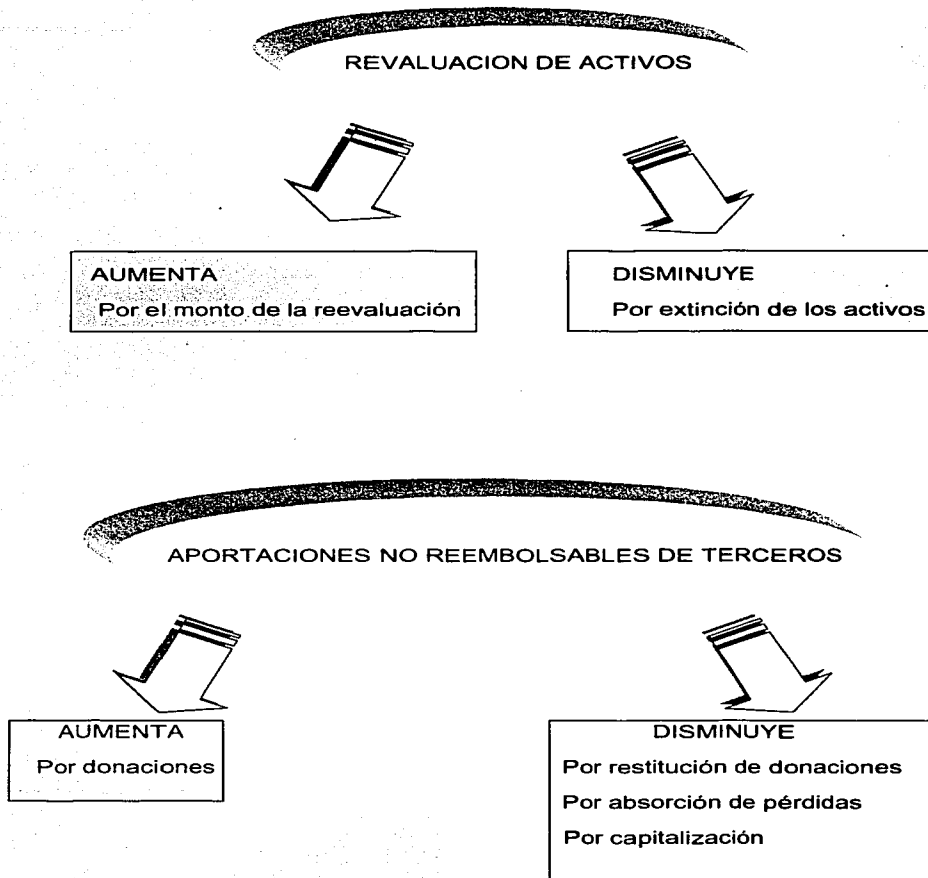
REVALUACION DE ACTIVOS

AUMENTA
Por el monto de la reevaluación

DISMINUYE
Por extinción de los activos

APORTACIONES NO REEMBOLSABLES DE TERCEROS

AUMENTA
Por donaciones

DISMINUYE
Por restitución de donaciones
Por absorción de pérdidas
Por capitalización